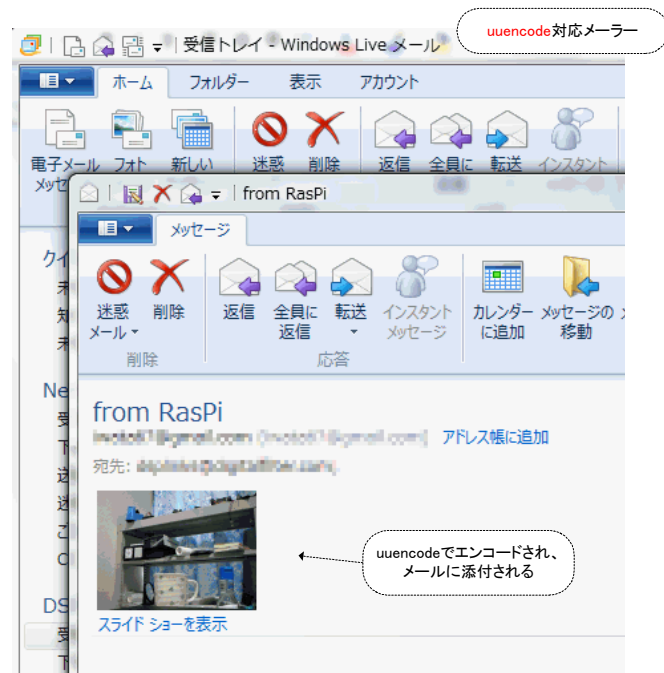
受信トレイ - Windows Live メール

uuencode対応メーラー

ホーム フォルダー 表示 アカウント

電子メール メッセ フォト 新しい 迷惑 削除 返信 全員に 転送 インスタント

from RasPi

メッセージ

迷惑 メール 削除 返信 全員に 返信 転送 インスタント メッセージ カレンダー に追加 メッセージの 移動

削除 応答

クイ
未
知
未

Ne
受
下
送
送
ご
C

DS
受
下

from RasPi

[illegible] アドレス帳に追加

宛先: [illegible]

uuencodeでエンコードされ、メールに添付される

スライド ショーを表示